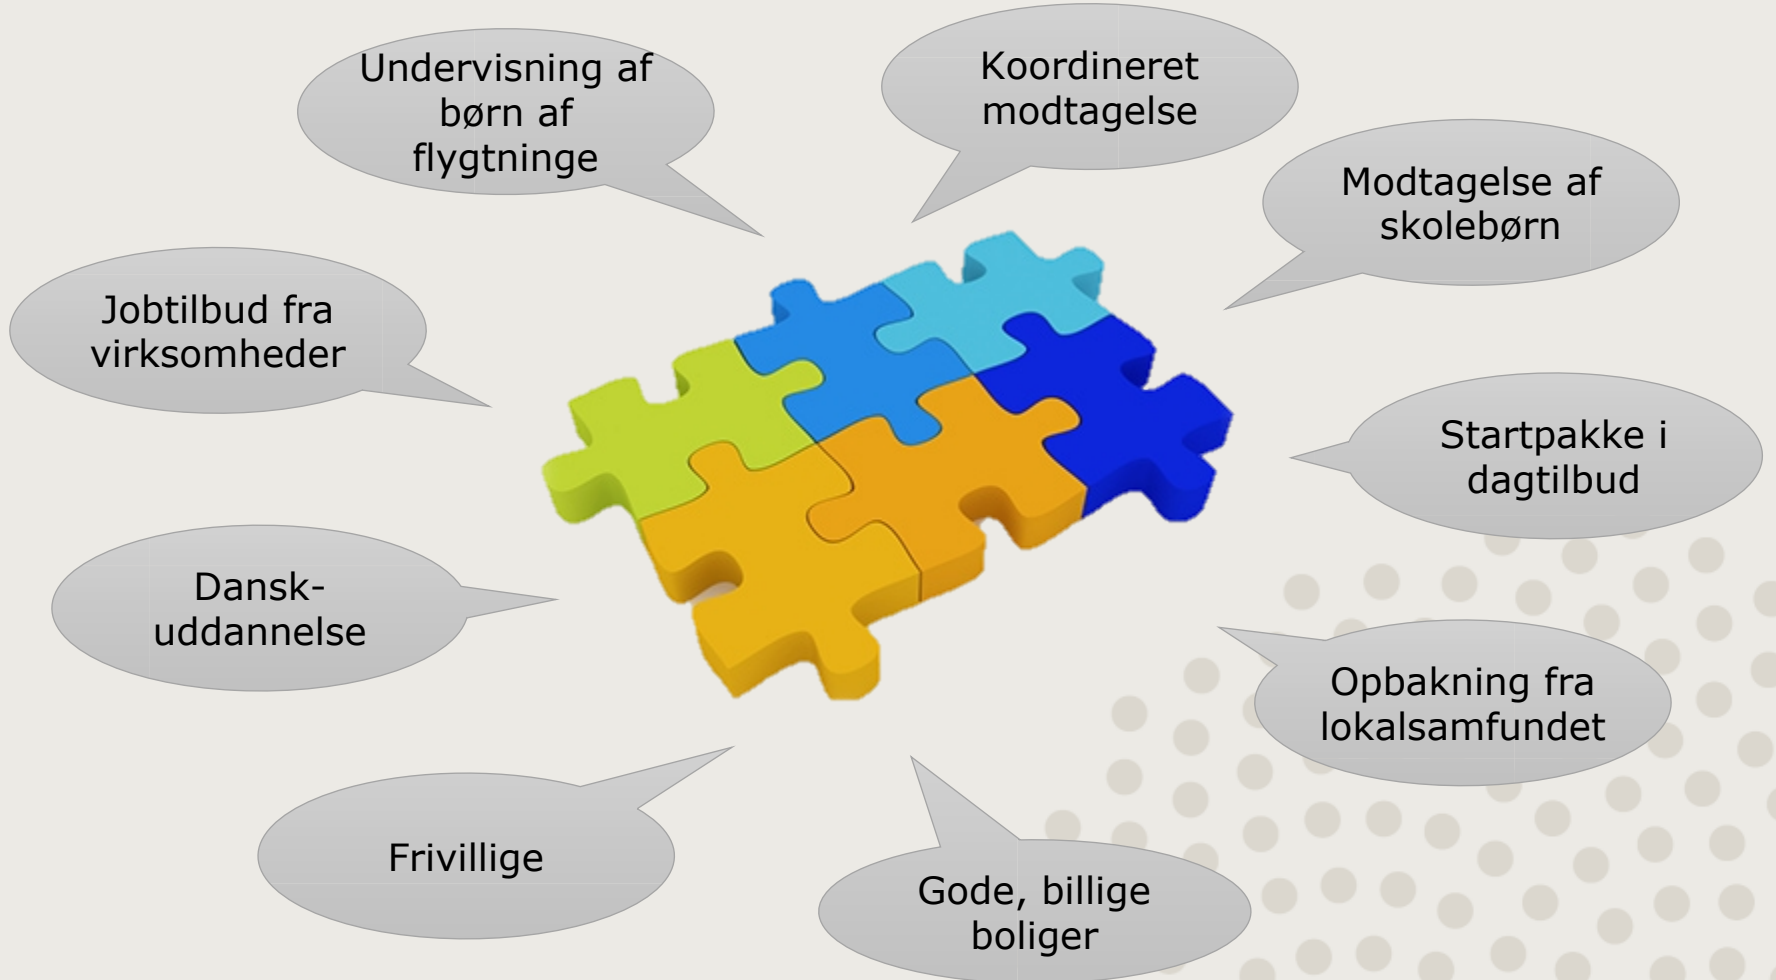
Undervisning af børn af flygtninge

Koordineret modtagelse

Modtagelse af skolebørn

Jobtilbud fra virksomheder

Startpakke i dagtilbud

Dansk-uddannelse

Opbakning fra lokalsamfundet

Frivillige

Gode, billige boliger